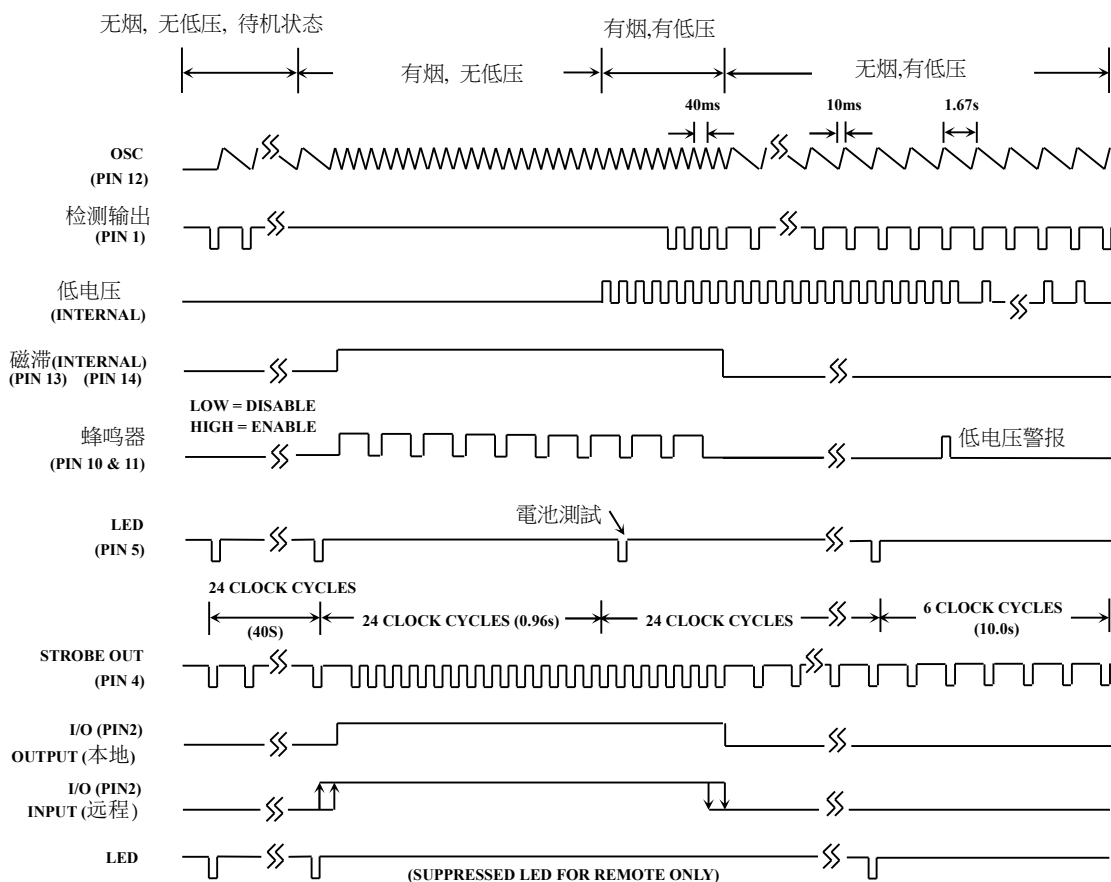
无烟, 无低压, 待机状态

有烟,有低压

有烟, 无低压

无烟,有低压

40ms

10ms

1.67s

OSC
(PIN 12)

检测输出
(PIN 1)

低电压
(INTERNAL)

磁滞(INTERNAL)
(PIN 13) (PIN 14)

LOW = DISABLE
HIGH = ENABLE

蜂鸣器
(PIN 10 & 11)

低电压警报

LED
(PIN 5)

電池測試

24 CLOCK CYCLES

(40S)

24 CLOCK CYCLES (0.96s)

24 CLOCK CYCLES

6 CLOCK CYCLES
(10.0s)

STROBE OUT
(PIN 4)

I/O (PIN2)
OUTPUT (本地)

I/O (PIN2)
INPUT (远程)

LED

(SUPPRESSED LED FOR REMOTE ONLY)